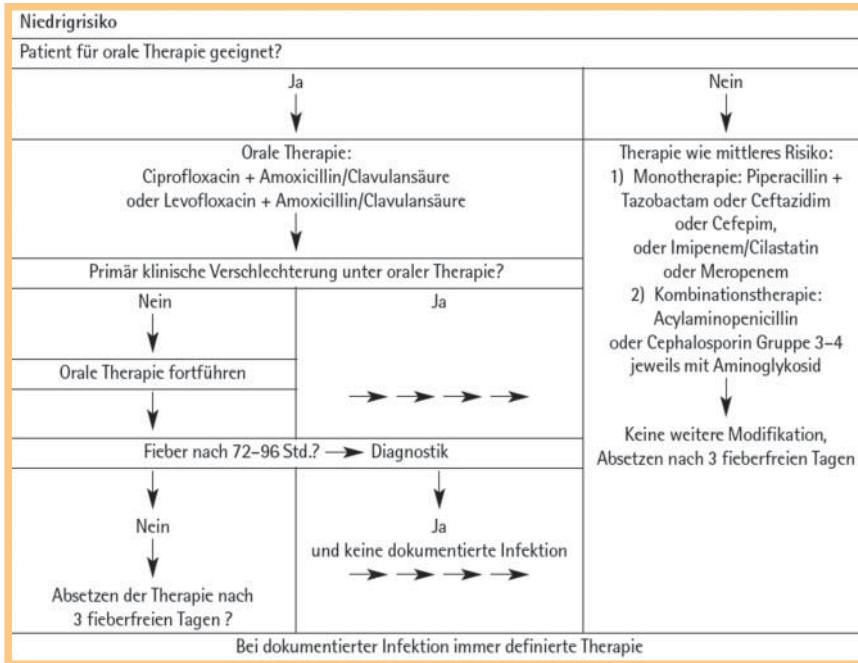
Niedrigrisiko

Patient für orale Therapie geeignet?

Ja

Nein

Orale Therapie:
Ciprofloxacin + Amoxicillin/Clavulansäure
oder Levofloxacin + Amoxicillin/Clavulansäure

Primär klinische Verschlechterung unter oraler Therapie?

Nein

Orale Therapie fortführen

Ja

Fieber nach 72–96 Std.? Diagnostik

Nein

Absetzen der Therapie nach 3 fieberfreien Tagen ?

Ja
und keine dokumentierte Infektion

Therapie wie mittleres Risiko:
1) Monotherapie: Piperacillin + Tazobactam oder Ceftazidim oder Cefepim, oder Imipenem/Cilastatin oder Meropenem
2) Kombinationstherapie: Acylaminopenicillin oder Cephalosporin Gruppe 3–4 jeweils mit Aminoglykosid

Keine weitere Modifikation, Absetzen nach 3 fieberfreien Tagen

Bei dokumentierter Infektion immer definierte Therapie